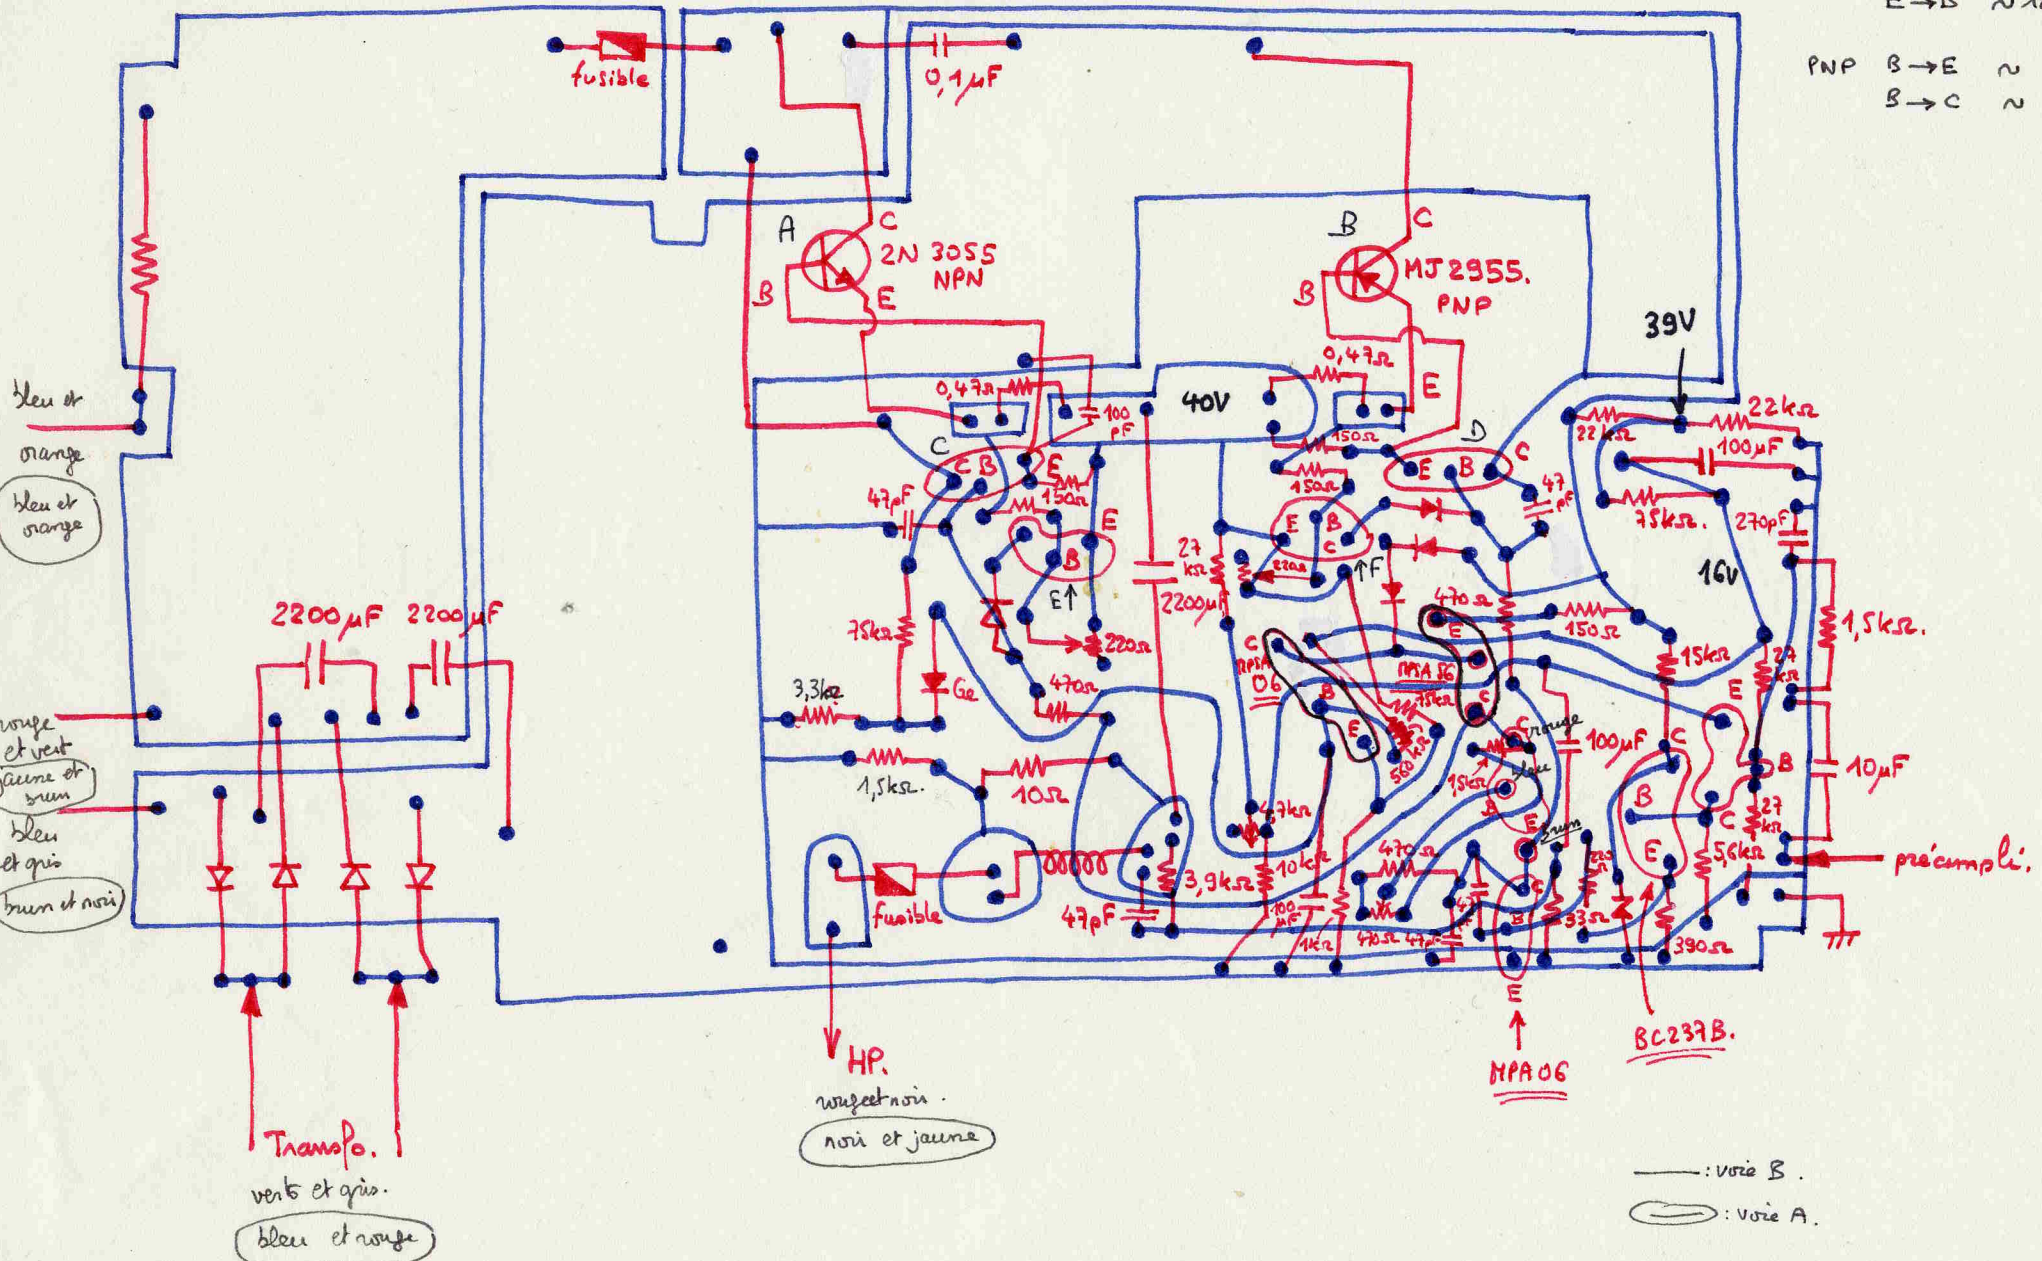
PNP B→E ~
B→C ~

fusible
0,1µF
A
C
2N 3055
NPN
B
E
B
C
MJ 2955.
PNP
B
E
39V
40V
0,47Ω
0,47Ω
100 pF
150Ω
150Ω
22kΩ
22kΩ
100µF
C
B
E
C
D
E
B
C
47pF
47 pF
150Ω
E
B
75kΩ.
270pF
27 kΩ
2200µF
E
B
C
220Ω
F
16V
75kΩ
220Ω
470Ω
150Ω
1,5kΩ.
Ge
470Ω
C
MPA 06
MPA 06
15kΩ
27 kΩ
E
3,3kΩ
B
E
C
15kΩ
100µF
rouge
C
B
10µF
1,5kΩ.
10Ω
4,7kΩ
E
B
C
27 kΩ
10kΩ
470Ω
brun
E
5,6kΩ
3,9kΩ
préampli.
fusible
47pF
100 µF
1kΩ
470Ω
47pF
33Ω
390Ω
E
HP.
MPA 06
BC 237B.
bleu et orange
orange
bleu et orange
2200µF
2200µF
rouge et vert
jaune et brun
bleu et gris
brun et noir
rouge et noir.
noir et jaune
Transfo.
verts et gris.
bleu et rouge
: voie B.
: voie A.